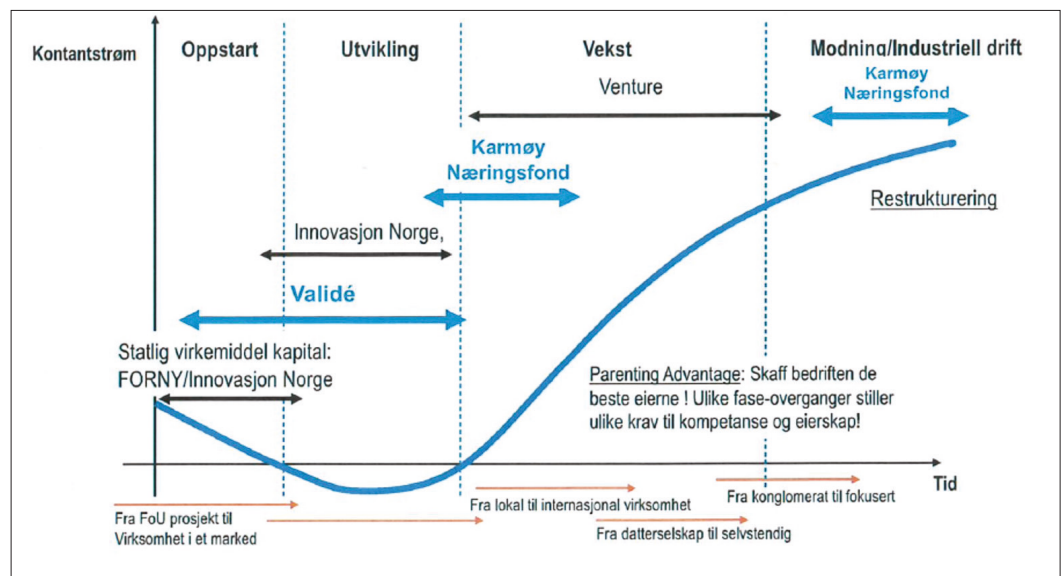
Kontantstrøm

Oppstart

Utvikling

Vekst

Modning/Industriell drift

Venture

Karmøy Næringsfond

Karmøy Næringsfond

Restrukturering

Innovasjon Norge,

Validé

Statlig virkemiddel kapital: FORNY/Innovasjon Norge

Parenting Advantage: Skaff bedriften de beste eierne ! Ulike fase-overganger stiller ulike krav til kompetanse og eierskap!

Tid

Fra FoU prosjekt til Virksomhet i et marked

Fra lokal til internasjonal virksomhet

Fra konglomerat til fokusert

Fra datterselskap til selvstendig